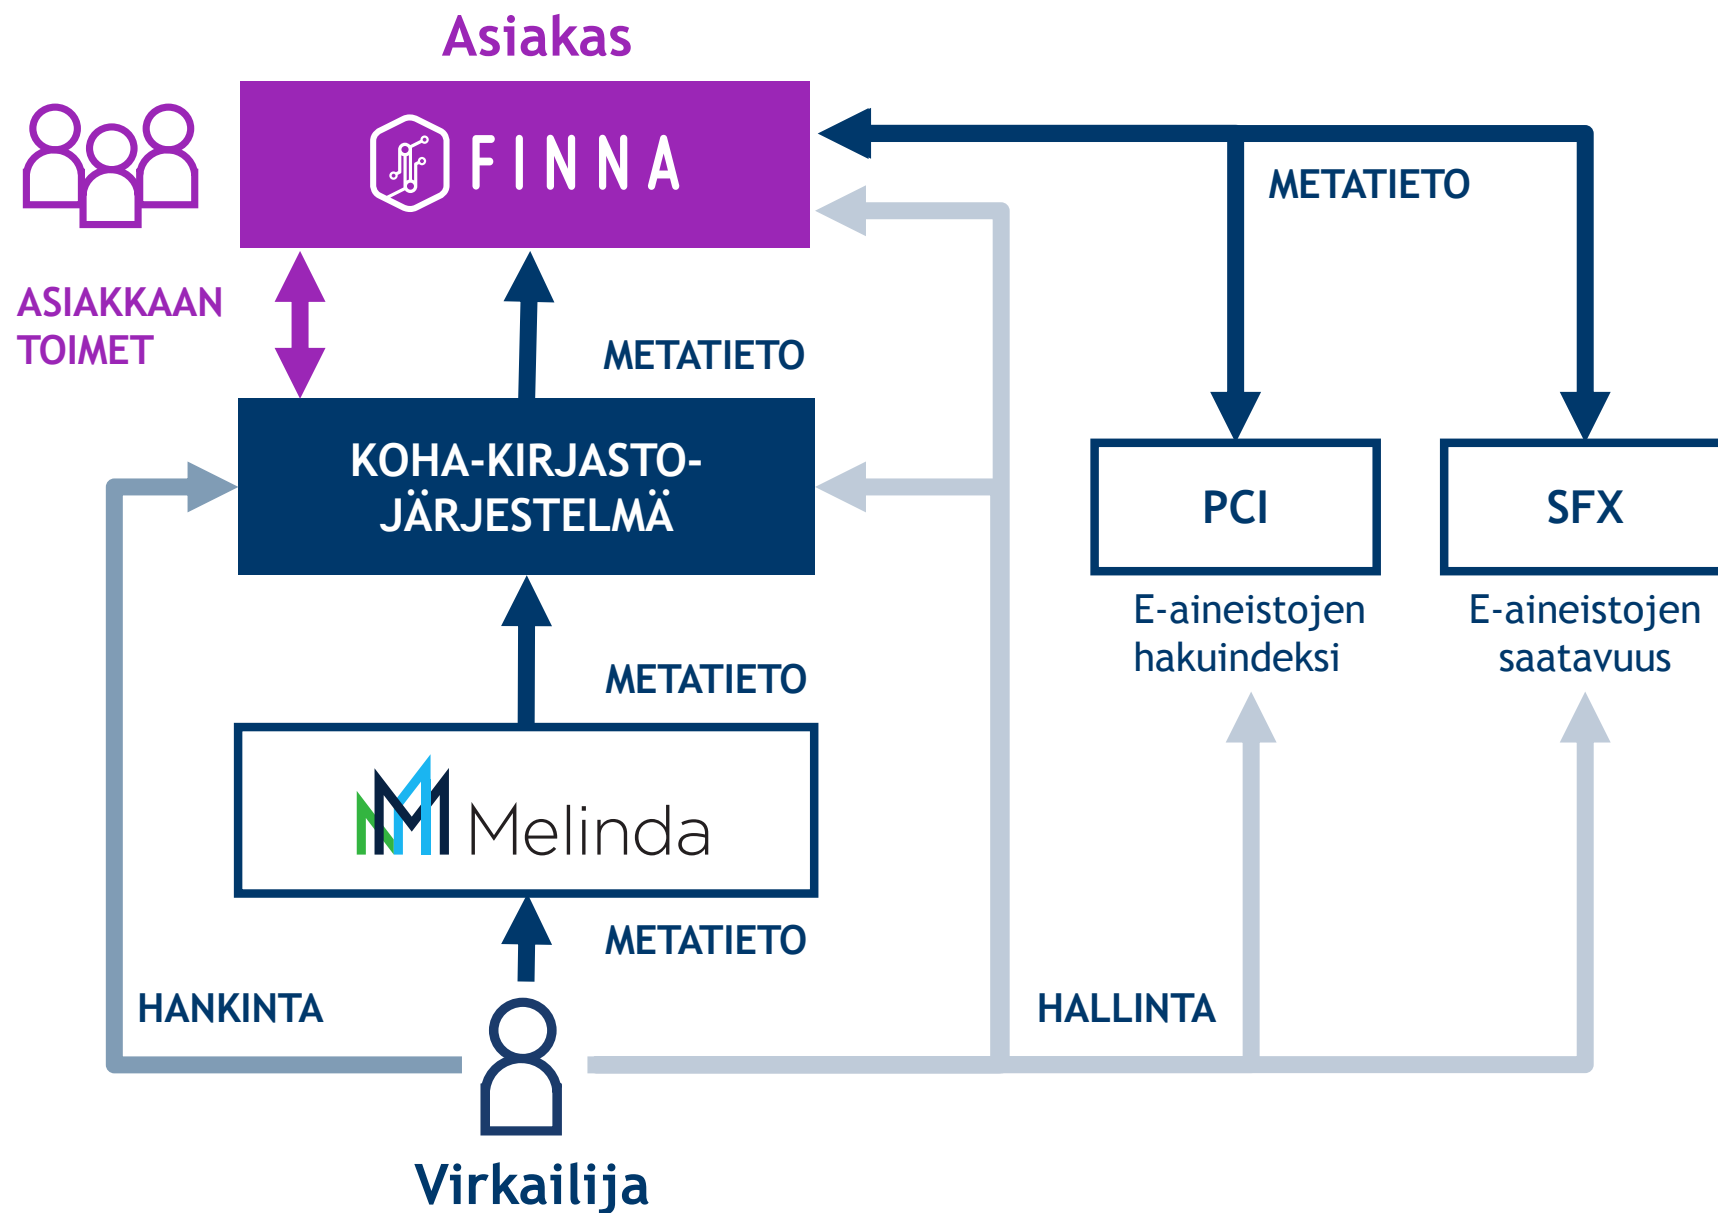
Asiakas

FINNA

METATIETO

ASIAKKAAN TOIMET

METATIETO

KOHA-KIRJASTO-JÄRJESTELMÄ

PCI

E-aineistojen hakuindeksi

SFX

E-aineistojen saatavuus

METATIETO

Melinda

METATIETO

HANKINTA

HALLINTA

Virkailija